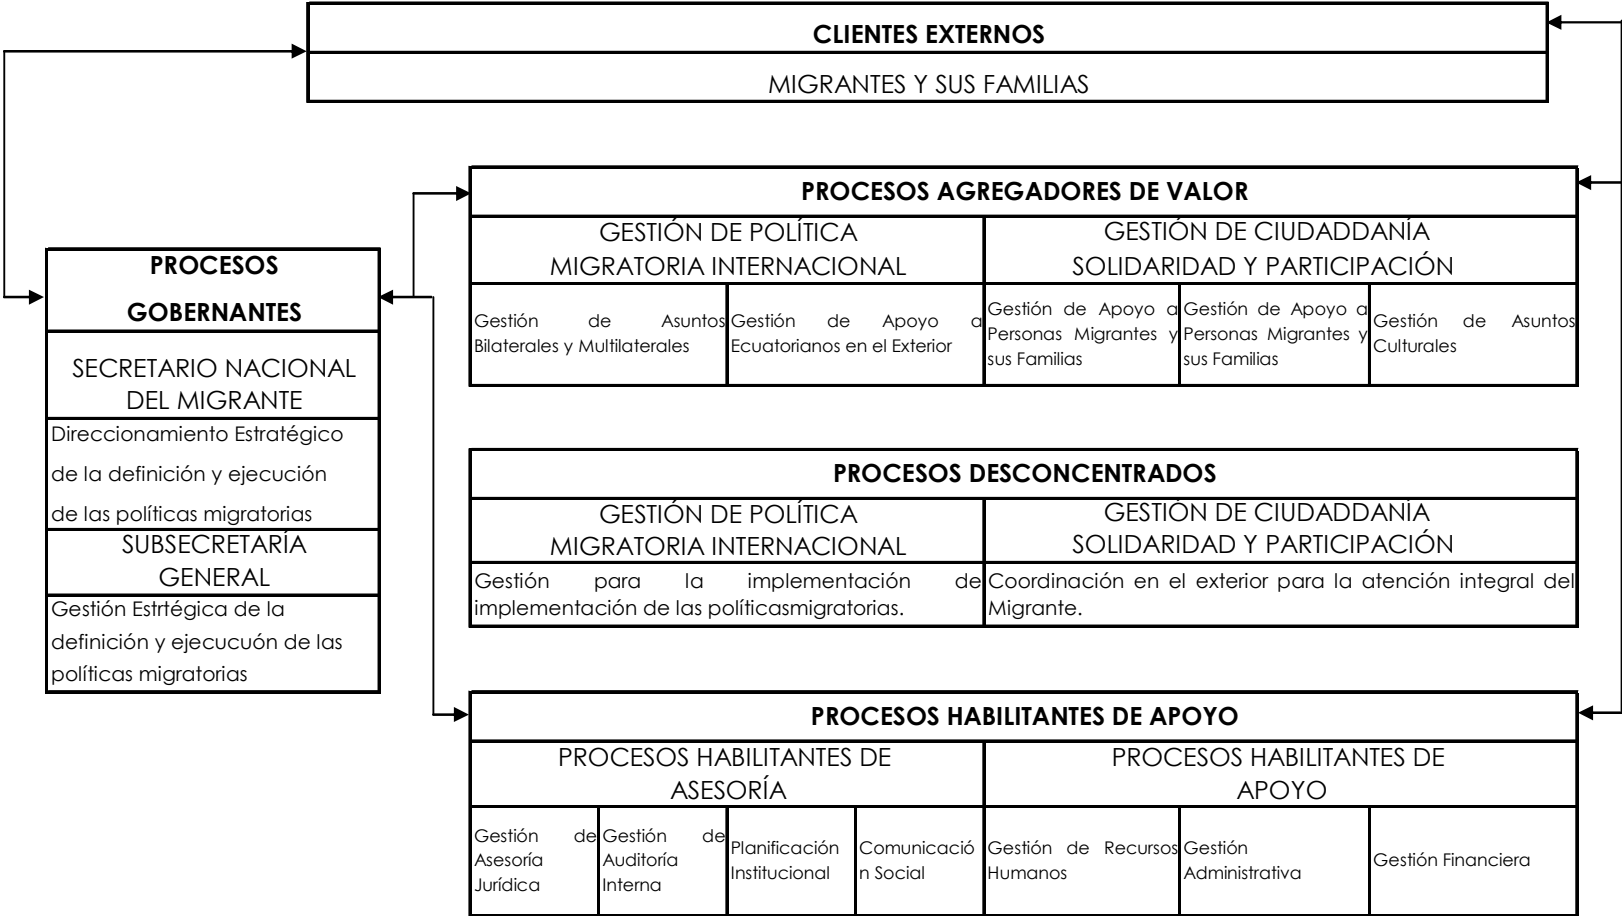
CLIENTES EXTERNOS

MIGRANTES Y SUS FAMILIAS

PROCESOS GOBERNANTES

SECRETARIO NACIONAL DEL MIGRANTE

Direccionamiento Estratégico de la definición y ejecución de las políticas migratorias

SUBSECRETARÍA GENERAL

Gestión Estrtégica de la definición y ejecucuón de las políticas migratorias

PROCESOS AGREGADORES DE VALOR

| GESTIÓN DE POLÍTICA MIGRATORIA INTERNACIONAL | | GESTIÓN DE CIUDADDANÍA SOLIDARIDAD Y PARTICIPACIÓN | | |
|---|---|---|---|---|
| Gestión de Asuntos Bilaterales y Multilaterales | Gestión de Apoyo a Ecuatorianos en el Exterior | Gestión de Apoyo a Personas Migrantes y sus Familias | Gestión de Apoyo a Personas Migrantes y sus Familias | Gestión de Asuntos Culturales |

PROCESOS DESCONCENTRADOS

| GESTIÓN DE POLÍTICA MIGRATORIA INTERNACIONAL | GESTIÓN DE CIUDADDANÍA SOLIDARIDAD Y PARTICIPACIÓN |
|---|---|
| Gestión para la implementación de implementación de las políticasmigratorias. | Coordinación en el exterior para la atención integral del Migrante. |

PROCESOS HABILITANTES DE APOYO

| PROCESOS HABILITANTES DE ASESORÍA | | | | PROCESOS HABILITANTES DE APOYO | | |
|---|---|---|---|---|---|---|
| Gestión de Asesoría Jurídica | Gestión de Auditoría Interna | Planificación Institucional | Comunicación Social | Gestión de Recursos Humanos | Gestión Administrativa | Gestión Financiera |